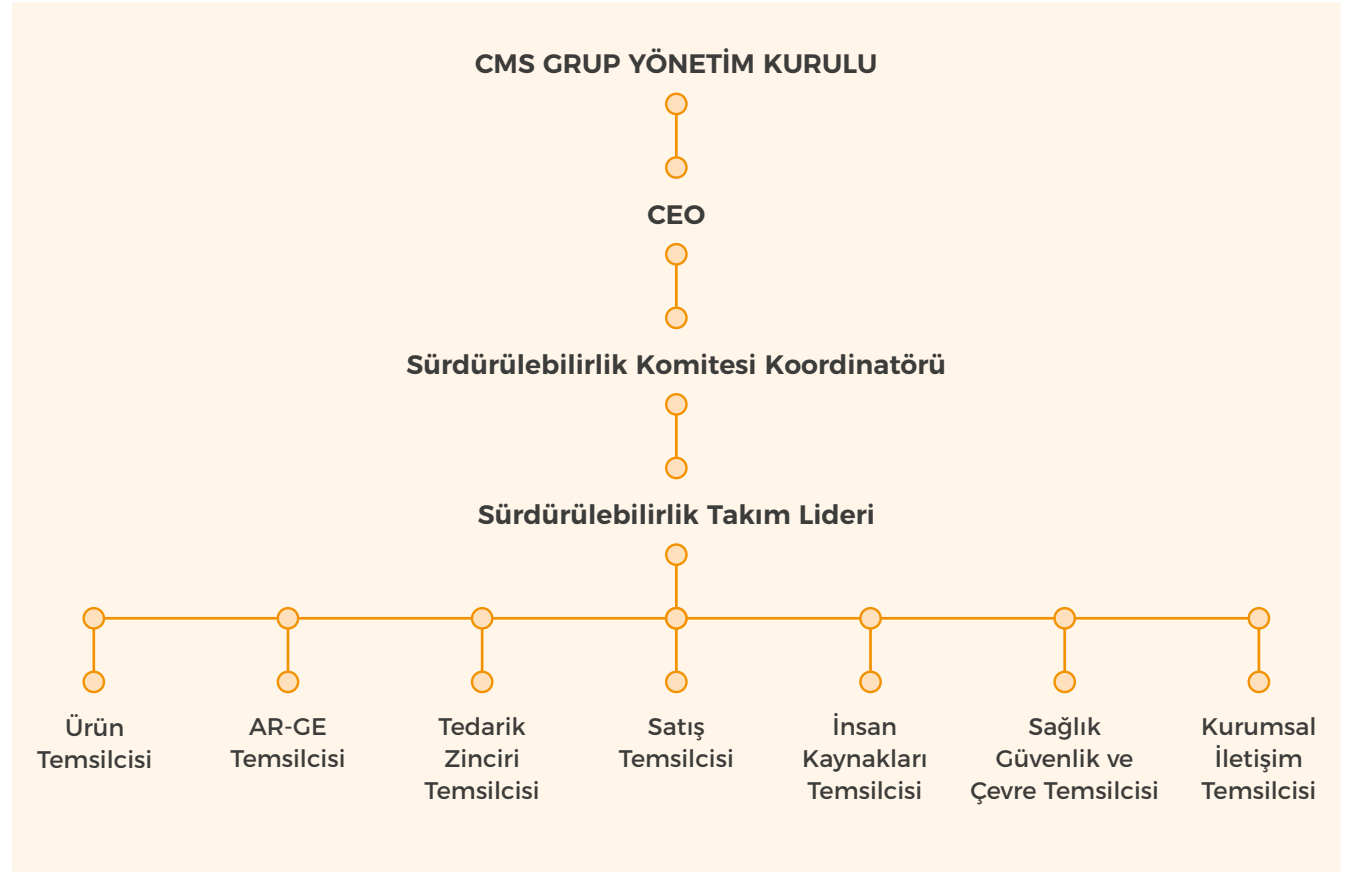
CMS GRUP YÖNETİM KURULU

CEO

Sürdürülebilirlik Komitesi Koordinatörü

Sürdürülebilirlik Takım Lideri

Ürün Temsilcisi

AR-GE Temsilcisi

Tedarik Zinciri Temsilcisi

Satış Temsilcisi

İnsan Kaynakları Temsilcisi

Sağlık Güvenlik ve Çevre Temsilcisi

Kurumsal İletişim Temsilcisi